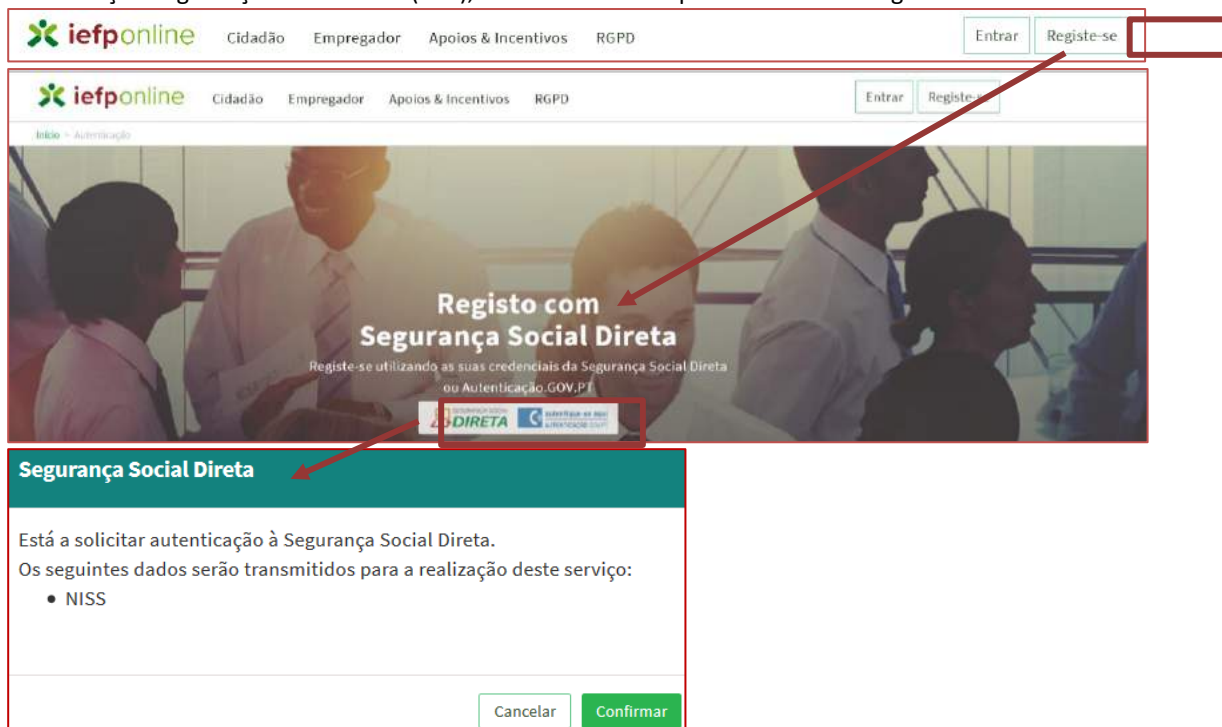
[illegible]

iefponline Cidadão Empregador Apoios & Incentivos RGPD Entrar Registe-se

iefponline Cidadão Empregador Apoios & Incentivos RGPD Entrar Registe-se

Início > Autenticação

Registo com Segurança Social Direta

Registe-se utilizando as suas credenciais da Segurança Social Direta ou Autenticação.GOV.PT

SEGURANÇA SOCIAL DIRETA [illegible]

Segurança Social Direta

Está a solicitar autenticação à Segurança Social Direta.
Os seguintes dados serão transmitidos para a realização deste serviço:
• NISS

Cancelar Confirmar